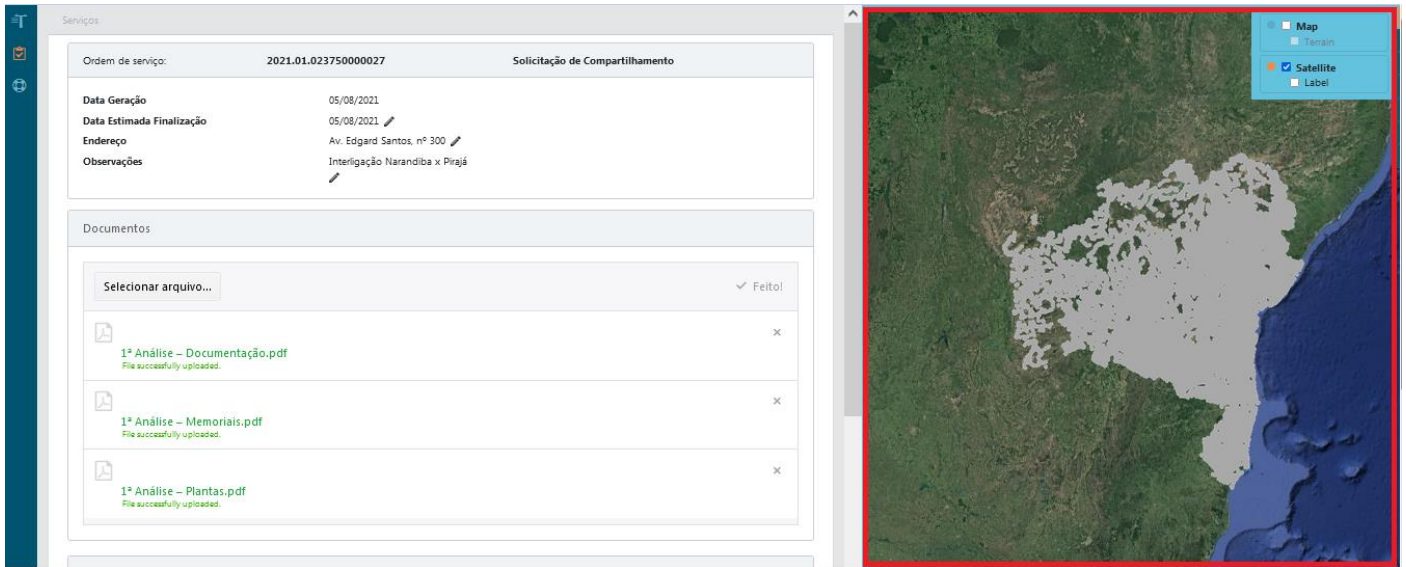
Serviços

Ordem de serviço: 2021.01.023750000027 Solicitação de Compartilhamento

| | |
|---|---|
| Data Geração | 05/08/2021 |
| Data Estimada Finalização | 05/08/2021 |
| Endereço | Av. Edgard Santos, nº 300 |
| Observações | Interligação Narandiba x Pirajá |

Documentos

Selecionar arquivo...

✓ Feito!

1ª Análise – Documentação.pdf
File successfully uploaded.

1ª Análise – Memoriais.pdf
File successfully uploaded.

1ª Análise – Plantas.pdf
File successfully uploaded.

Map
Terrain
Satellite
Label